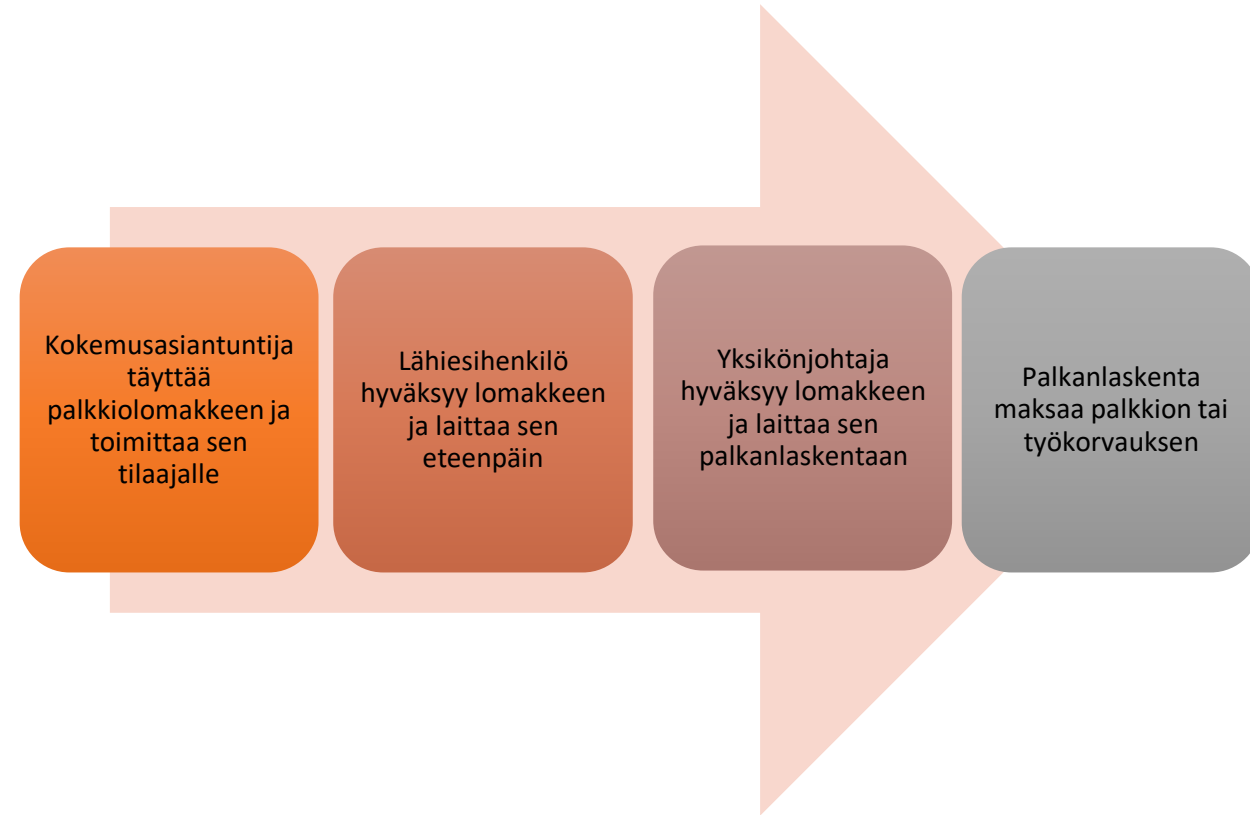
Kokemusasiantuntija täyttää palkkiolomakkeen ja toimittaa sen tilaajalle

Lähiesihenkilö hyväksyy lomakkeen ja laittaa sen eteenpäin

Yksikönjohtaja hyväksyy lomakkeen ja laittaa sen palkanlaskentaan

Palkanlaskenta maksaa palkkion tai työkorvauksen